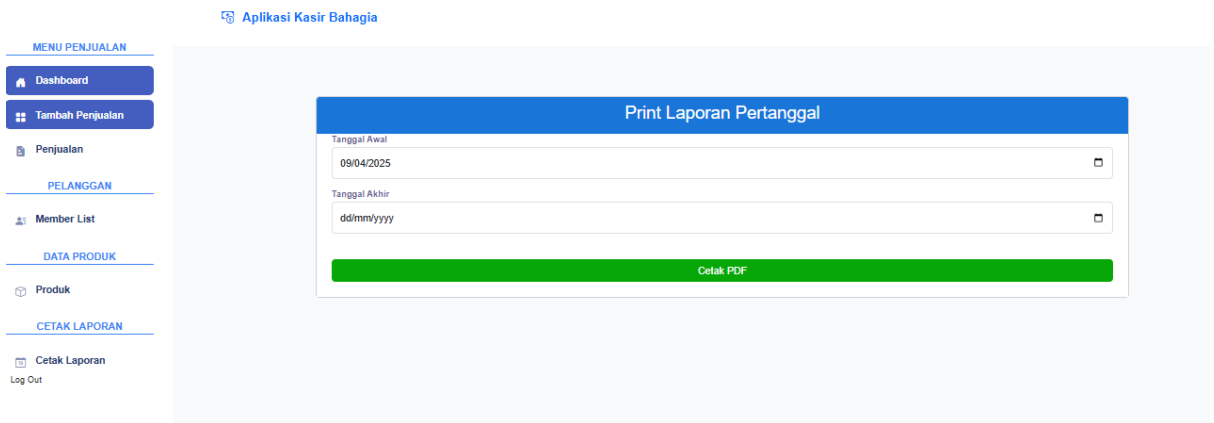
Aplikasi Kasir Bahagia

MENU PENJUALAN

Dashboard

Tambah Penjualan

Penjualan

PELANGGAN

Member List

DATA PRODUK

Produk

CETAK LAPORAN

Cetak Laporan

Log Out

Print Laporan Pertanggal

Tanggal Awal

09/04/2025

Tanggal Akhir

dd/mm/yyyy

Cetak PDF